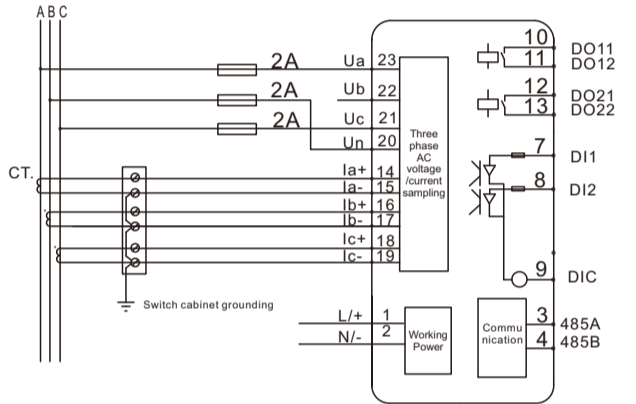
A B C

CT.

2A
2A
2A

Ua 23
Ub 22
Uc 21
Un 20
Ia+ 14
Ia- 15
Ib+ 16
Ib- 17
Ic+ 18
Ic- 19

Three phase AC voltage /current sampling

Switch cabinet grounding

L/+ 1
N/- 2

Working Power

Commu nication

10
11
DO11
DO12
12
13
DO21
DO22
7
DI1
8
DI2
9
DIC
3
485A
4
485B